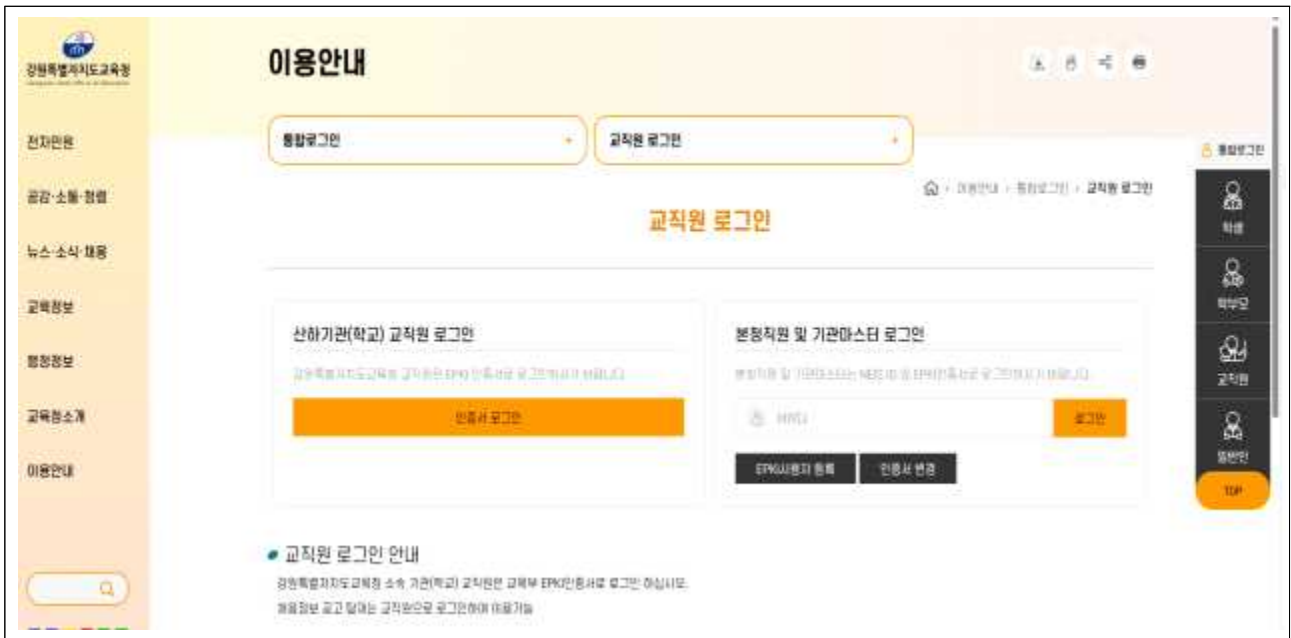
강원특별자치도교육청

전자민원

공감·소통·참여

뉴스·소식·채용

교육정보

행정정보

교육청소개

이용안내

이용안내

통합로그인

교직원 로그인

통합로그인

학생

학부모

교직원

일반인

TOP

이용안내 › 통합로그인 › 교직원 로그인

교직원 로그인

산하기관(학교) 교직원 로그인

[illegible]

인증서 로그인

본청직원 및 기관마스터 로그인

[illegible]

NEIS

로그인

EPKI사용자 등록

인증서 변경

교직원 로그인 안내

강원특별자치도교육청 소속 기관(학교) 교직원은 교육부 EPKI인증서로 로그인 하십시오.

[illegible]